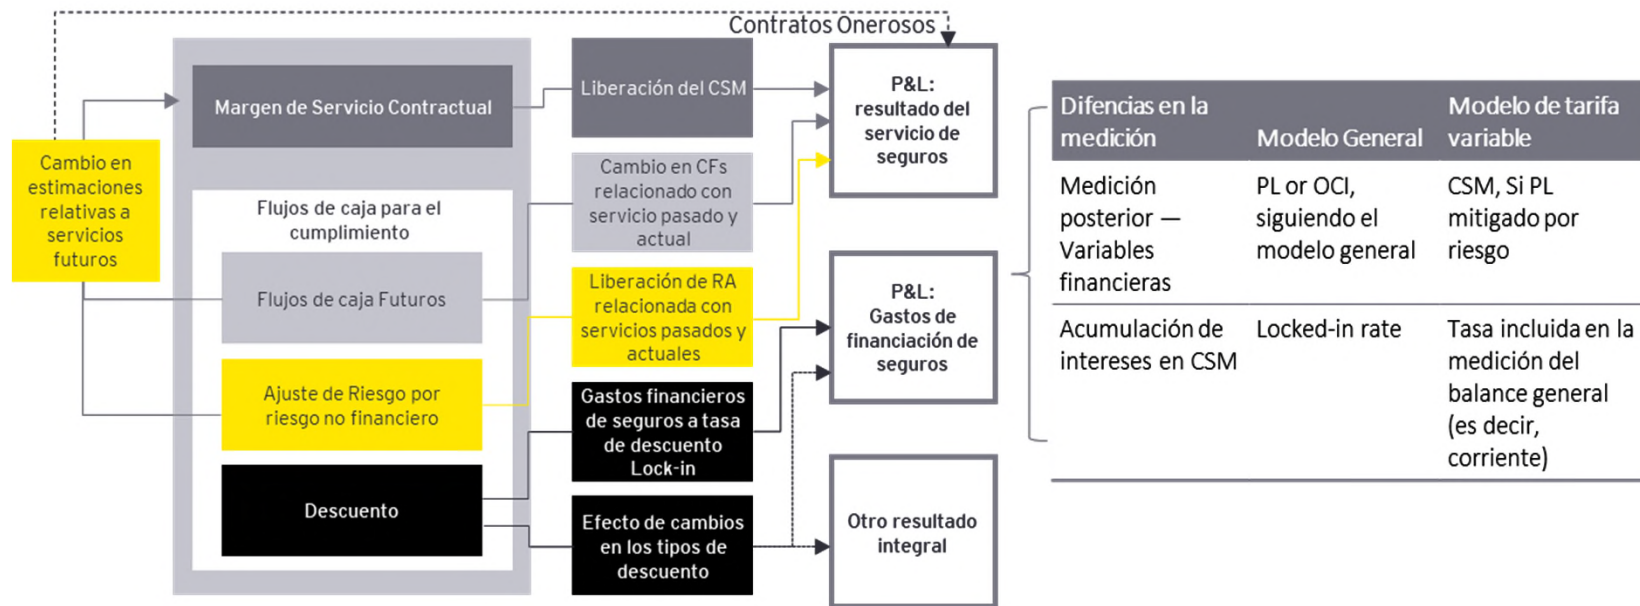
Contratos Onerosos

Cambio en estimaciones relativas a servicios futuros

Margen de Servicio Contractual

Flujos de caja para el cumplimiento

Flujos de caja Futuros

Ajuste de Riesgo por riesgo no financiero

Descuento

Liberación del CSM

Cambio en CFs relacionado con servicio pasado y actual

Liberación de RA relacionada con servicios pasados y actuales

Gastos financieros de seguros a tasa de descuento Lock-in

Efecto de cambios en los tipos de descuento

P&L: resultado del servicio de seguros

P&L: Gastos de financiación de seguros

Otro resultado integral

| Difencias en la medición | Modelo General | Modelo de tarifa variable |
|---|---|---|
| Medición posterior — Variables financieras | PL or OCI, siguiendo el modelo general | CSM, Si PL mitigado por riesgo |
| Acumulación de intereses en CSM | Locked-in rate | Tasa incluida en la medición del balance general (es decir, corriente) |